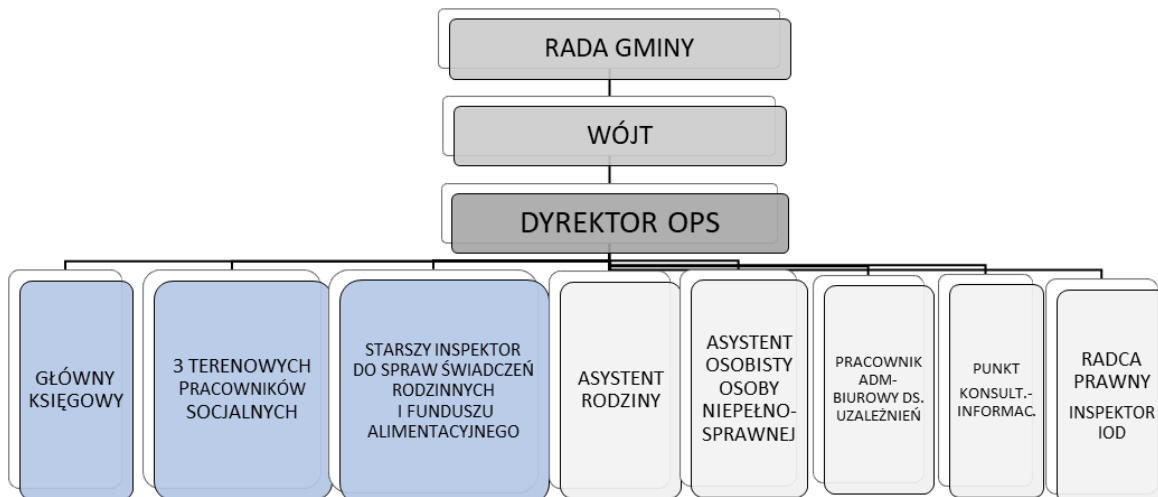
RADA GMINY

WÓJT

DYREKTOR OPS

GŁÓWNY KSIĘGOWY

3 TERENOWYCH PRACOWNIKÓW SOCJALNYCH

STARSZY INSPEKTOR DO SPRAW ŚWIADCZEŃ RODZINNYCH I FUNDUSZU ALIMENTACYJNEGO

ASYSTENT RODZINY

ASYSTENT OSOBISTY OSOBY NIEPEŁNO-SPRAWNEJ

PRACOWNIK ADM-BIUROWY DS. UZALEŻNIEŃ

PUNKT KONSULT.-INFORMAC.

RADCA PRAWNY

INSPEKTOR IOD